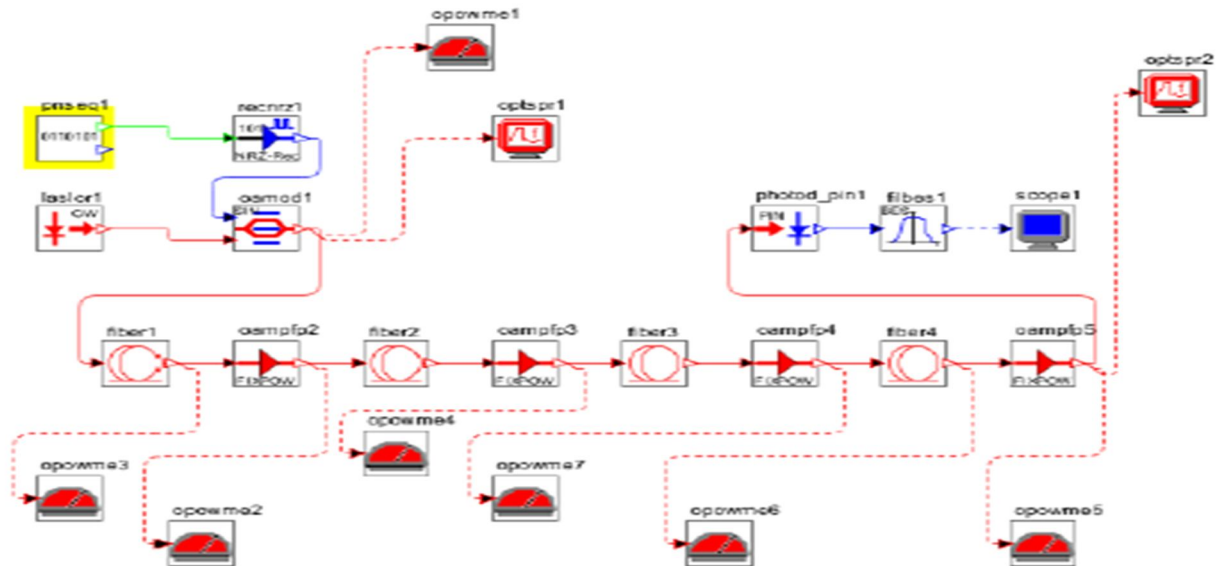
opowme1

optspr2

prseq1
0110101

recnrz1
1010
NRZ-Rec

optspr1

laslor1
CW

oamod1

photod_pin1
PIN

filbes1
BES

scope1

fiber1

oampfp2
FIXPOW

fiber2

oampfp3
FIXPOW

fiber3

oampfp4
FIXPOW

fiber4

oampfp5
FIXPOW

opowme4

opowme3

opowme7

opowme2

opowme6

opowme5